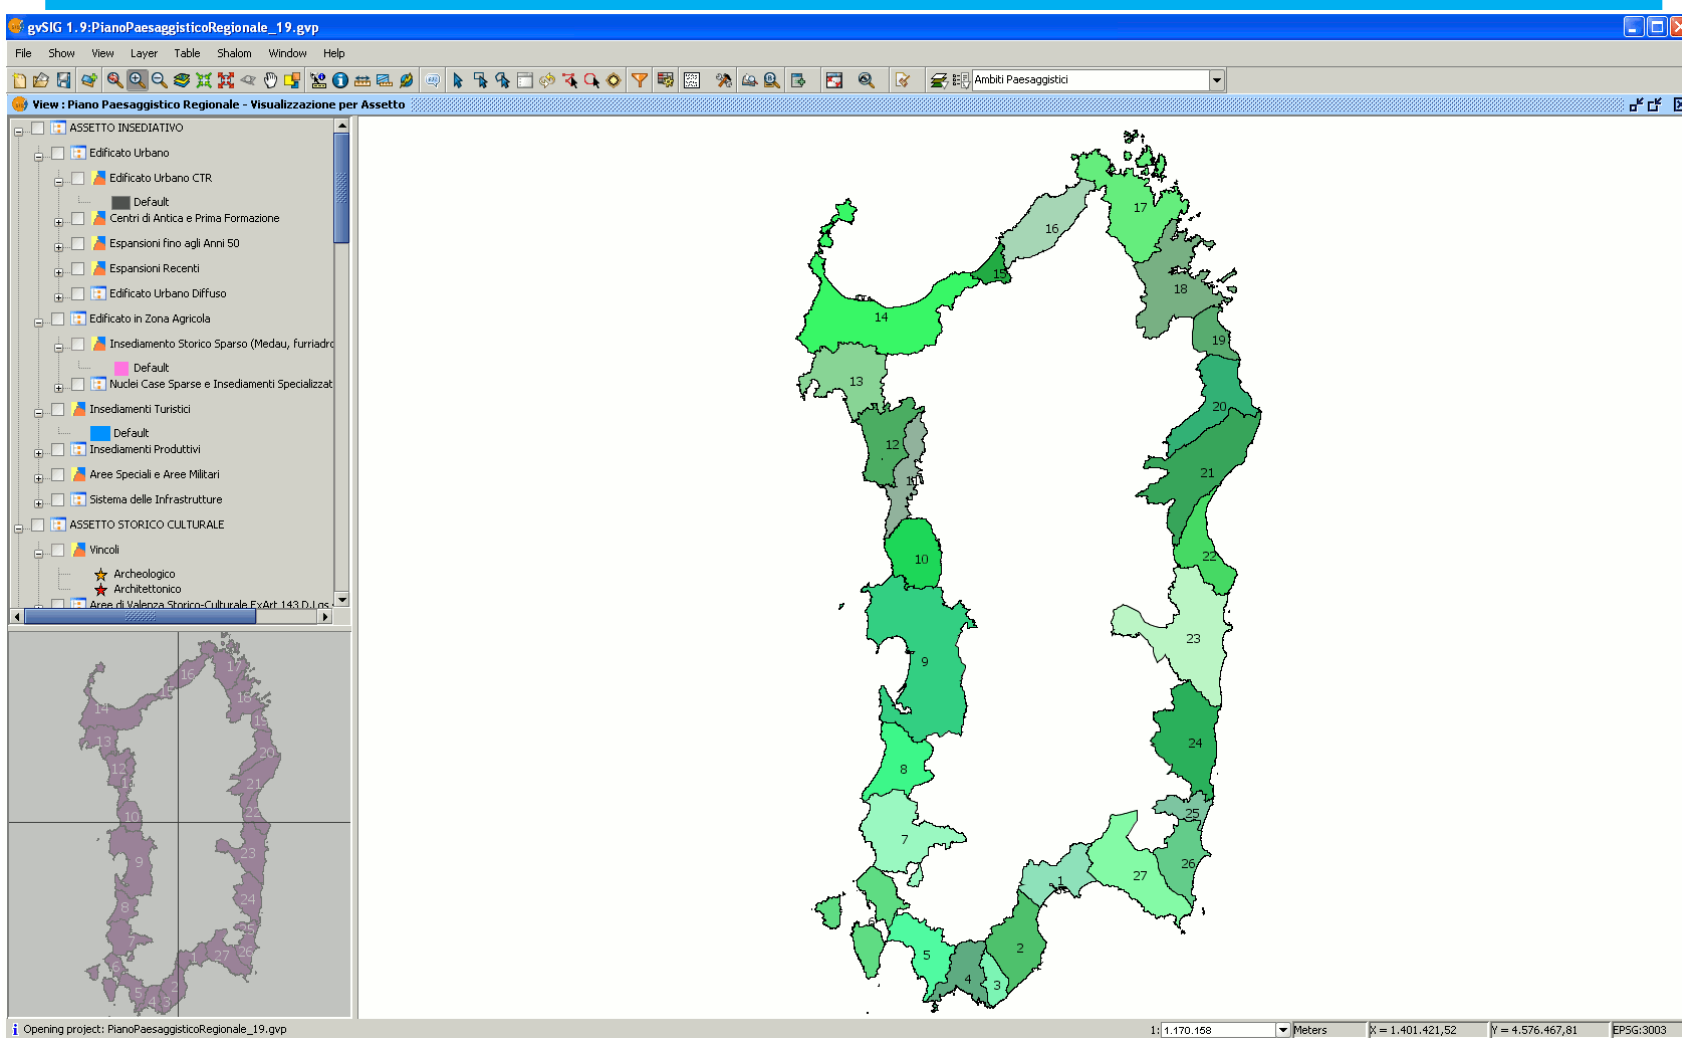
gvSIG 1.9:PianoPaesaggisticoRegionale_19.gvp

File Show View Layer Table Shalom Window Help

Ambiti Paesaggistici

View : Piano Paesaggistico Regionale - Visualizzazione per Assetto

ASSETTO INSEDIATIVO
Edificato Urbano
Edificato Urbano CTR
Default
Centri di Antica e Prima Formazione
Espansioni fino agli Anni 50
Espansioni Recenti
Edificato Urbano Diffuso
Edificato in Zona Agricola
Insediamento Storico Sparso (Medau, furriadro
Default
Nuclei Case Sparse e Insediamenti Specializzat
Insediamenti Turistici
Default
Insediamenti Produttivi
Aree Speciali e Aree Militari
Sistema delle Infrastrutture
ASSETTO STORICO CULTURALE
Vincoli
Archeologico
Architettonico
Aree di Valenza Storico-Culturale ExArt 143 D.Los

17 16 15 18 14 19 13 20 12 21 11 10 22 23 9 24 8 25 7 26 1 27 6 5 2 4 3

14 13 12 11 10 9 8 7 6 5 4 3 2 15 16 17 18 19 20 21 22 23 24 25 26 27 1

Opening project: PianoPaesaggisticoRegionale_19.gvp

1: 1.170.158 Meters X = 1.401.421,52 Y = 4.576.467,81 EPSG:3003